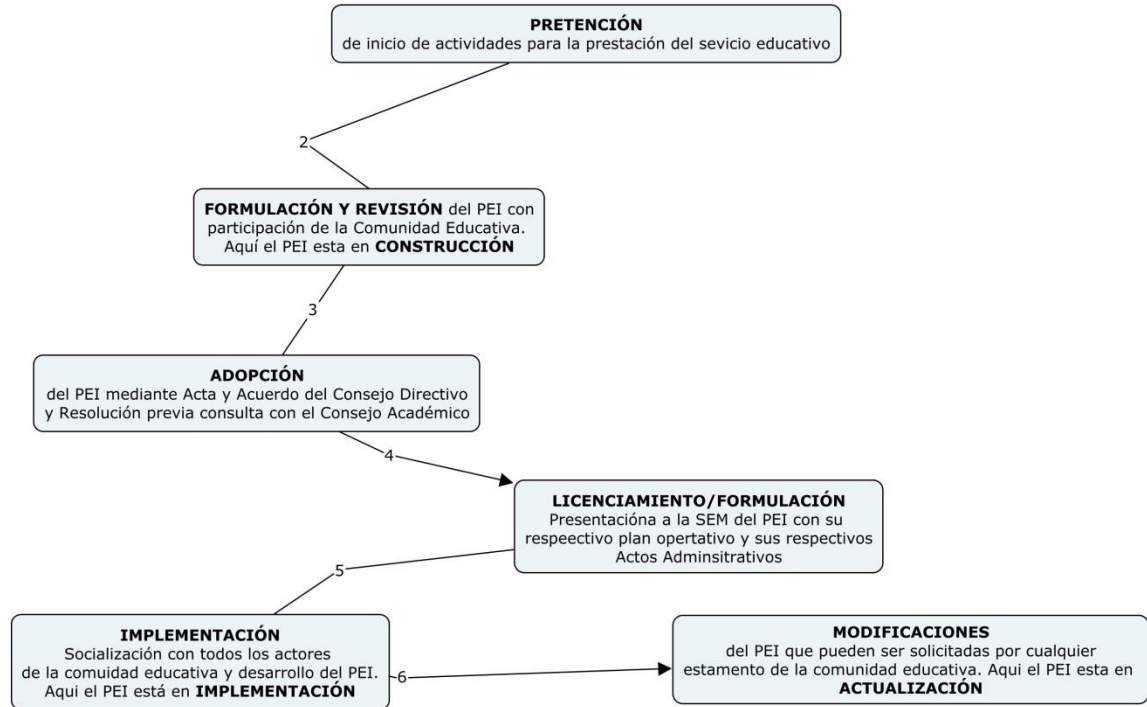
**PRETENCIÓN**
de inicio de actividades para la prestación del sevicio educativo

2

**FORMULACIÓN Y REVISIÓN** del PEI con participación de la Comunidad Educativa. Aquí el PEI esta en **CONSTRUCCIÓN**

3

**ADOPCIÓN**
del PEI mediante Acta y Acuerdo del Consejo Directivo y Resolución previa consulta con el Consejo Académico

4

**LICENCIAMIENTO/FORMULACIÓN**
Presentacióna a la SEM del PEI con su respeectivo plan opertativo y sus respectivos Actos Adminsitrativos

5

**IMPLEMENTACIÓN**
Socialización con todos los actores de la comuidad educativa y desarrollo del PEI. Aqui el PEI está en **IMPLEMENTACIÓN**

6

**MODIFICACIONES**
del PEI que pueden ser solicitadas por cualquier estamento de la comunidad educativa. Aqui el PEI esta en **ACTUALIZACIÓN**